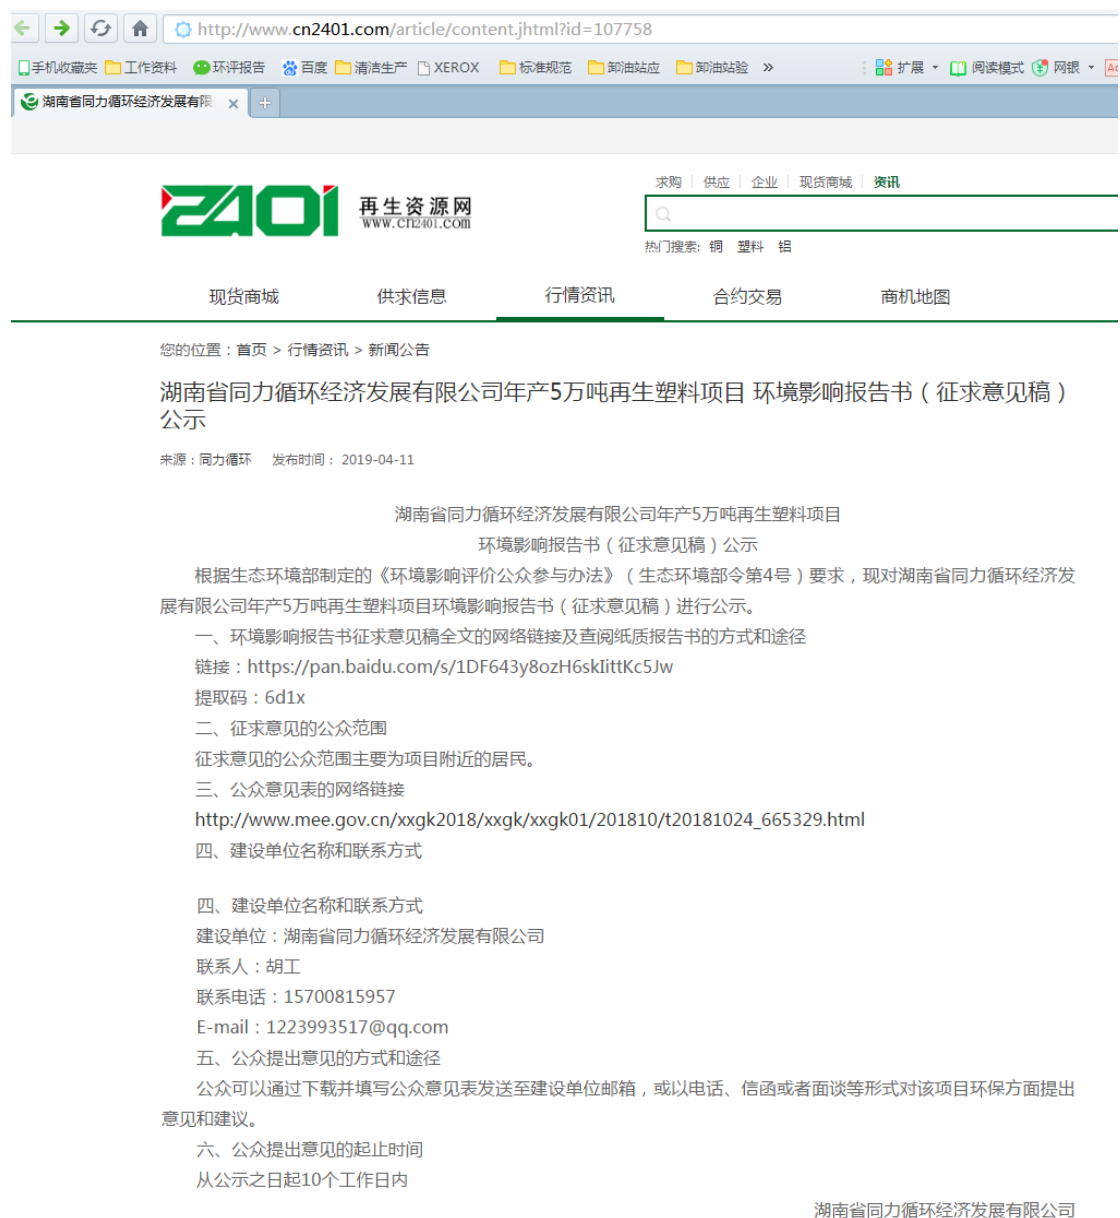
http://www.cn2401.com/article/content.jhtml?id=107758

手机收藏夹 工作资料 环评报告 百度 清洁生产 XEROX 标准规范 卸油站应 卸油站验 » 扩展 阅读模式 网银

湖南省同力循环经济发展有限

2401 再生资源网 www.cn2401.com

求购 | 供应 | 企业 | 现货商城 | 资讯

热门搜索: 铜 塑料 铝

现货商城 供求信息 行情资讯 合约交易 商机地图

您的位置：首页 > 行情资讯 > 新闻公告

湖南省同力循环经济发展有限公司年产5万吨再生塑料项目 环境影响报告书（征求意见稿）公示

来源：同力循环 发布时间： 2019-04-11

湖南省同力循环经济发展有限公司年产5万吨再生塑料项目

环境影响报告书（征求意见稿）公示

根据生态环境部制定的《环境影响评价公众参与办法》（生态环境部令第4号）要求，现对湖南省同力循环经济发展有限公司年产5万吨再生塑料项目环境影响报告书（征求意见稿）进行公示。

一、环境影响报告书征求意见稿全文的网络链接及查阅纸质报告书的方式和途径

链接：https://pan.baidu.com/s/1DF643y8ozH6skIittKc5Jw

提取码：6d1x

二、征求意见的公众范围

征求意见的公众范围主要为项目附近的居民。

三、公众意见表的网络链接

http://www.mee.gov.cn/xxgk2018/xxgk/xxgk01/201810/t20181024_665329.html

四、建设单位名称和联系方式

四、建设单位名称和联系方式

建设单位：湖南省同力循环经济发展有限公司

联系人：胡工

联系电话：15700815957

E-mail：1223993517@qq.com

五、公众提出意见的方式和途径

公众可以通过下载并填写公众意见表发送至建设单位邮箱，或以电话、信函或者面谈等形式对该项目环保方面提出意见和建议。

六、公众提出意见的起止时间

从公示之日起10个工作日内

湖南省同力循环经济发展有限公司